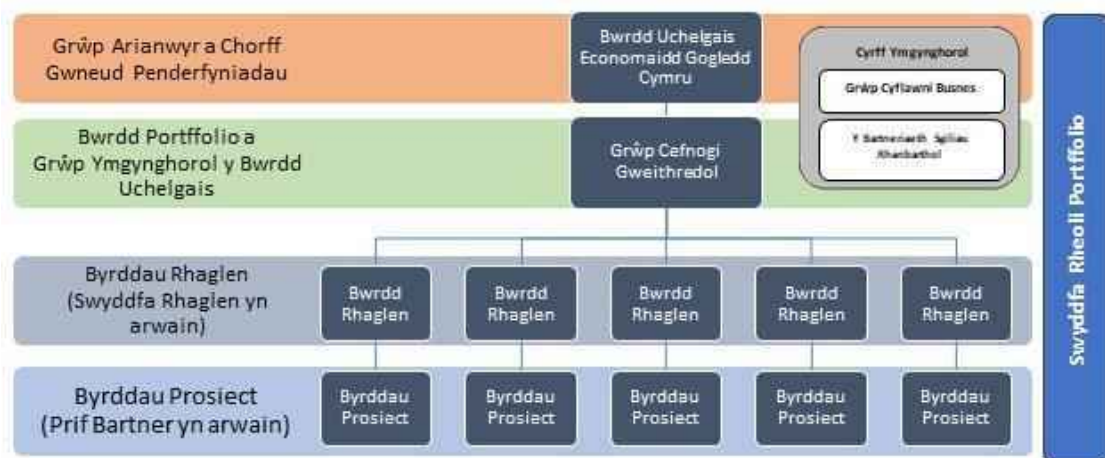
Grŵp Arianwyr a Chorff Gwneud Penderfyniadau

Bwrdd Uchelgais Economaidd Gogledd Cymru

Cyrff Ymgynghorol

Grŵp Cyflawni Busnes

Y Bartneriaeth Sgiliau Rhanbarthol

Bwrdd Portffolio a Grŵp Ymgynghorol y Bwrdd Uchelgais

Grŵp Cefnogi Gweithredol

Swyddfa Rheoli Portffolio

Byrddau Rhaglen (Swyddfa Rhaglen yn arwain)

Bwrdd Rhaglen

Bwrdd Rhaglen

Bwrdd Rhaglen

Bwrdd Rhaglen

Bwrdd Rhaglen

Byrddau Prosiect (Prif Bartner yn arwain)

Byrddau Prosiect

Byrddau Prosiect

Byrddau Prosiect

Byrddau Prosiect

Byrddau Prosiect